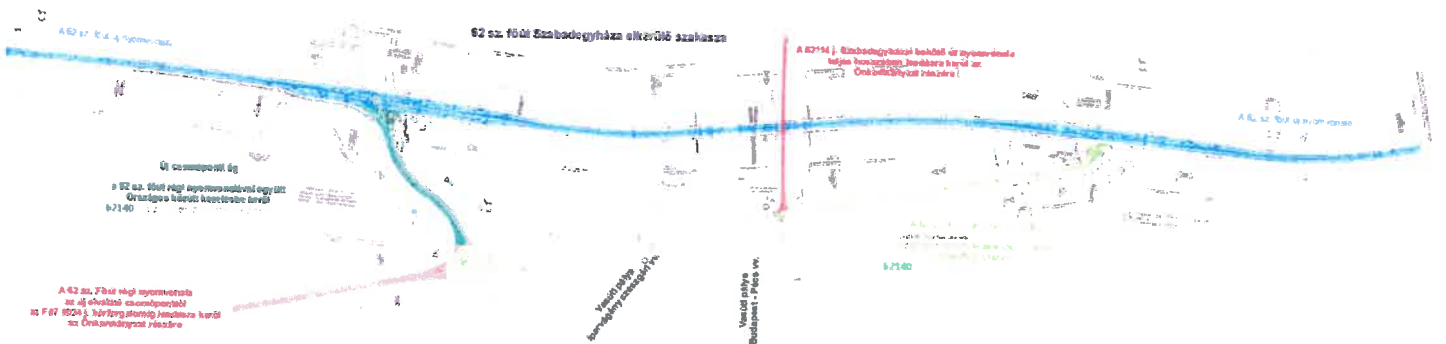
52 sz. főút Szabadegyháza elkerülő szakasza

A 62 sz. főút új nyomvonala

A 62114 j. Szabadegyházai bekötő út nyomvonala teljes hosszában kezelésre kerül az Önkormányzat részére

A 62 sz. főút új nyomvonala

Új csomóponti ág

a 62 sz. főút régi nyomvonalával együtt Országos közút kezelésbe kerül

6-2140

A 62 sz. Főút régi nyomvonala az új elválási csomóponttól a F 67 /0/24 j. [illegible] kezelésbe kerül az Önkormányzat részére

Vasúti pálya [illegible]

Vasúti pálya Budapest - Pécs vv.

6-2140